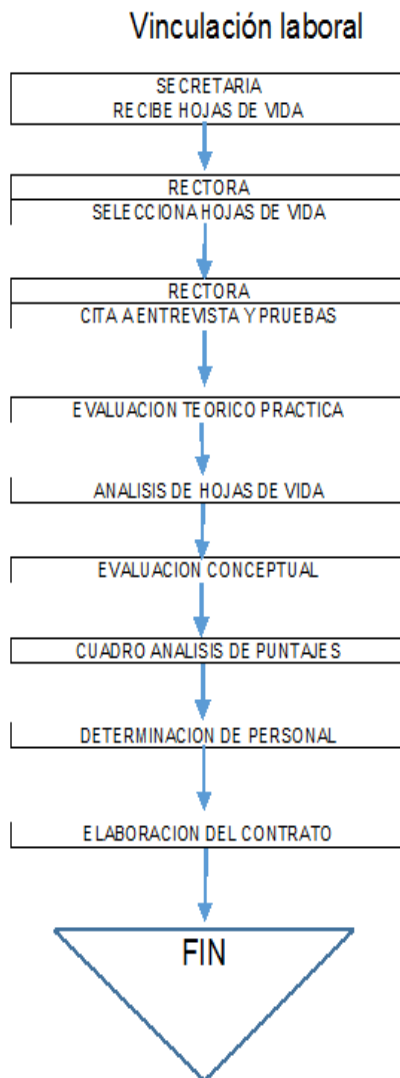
Vinculación laboral

SECRETARIA
RECIBE HOJAS DE VIDA

RECTORA
SELECCIONA HOJAS DE VIDA

RECTORA
CITA A ENTREVISTA Y PRUEBAS

EVALUACION TEORICO PRACTICA

ANALISIS DE HOJAS DE VIDA

EVALUACION CONCEPTUAL

CUADRO ANALISIS DE PUNTAJES

DETERMINACION DE PERSONAL

ELABORACION DEL CONTRATO

FIN